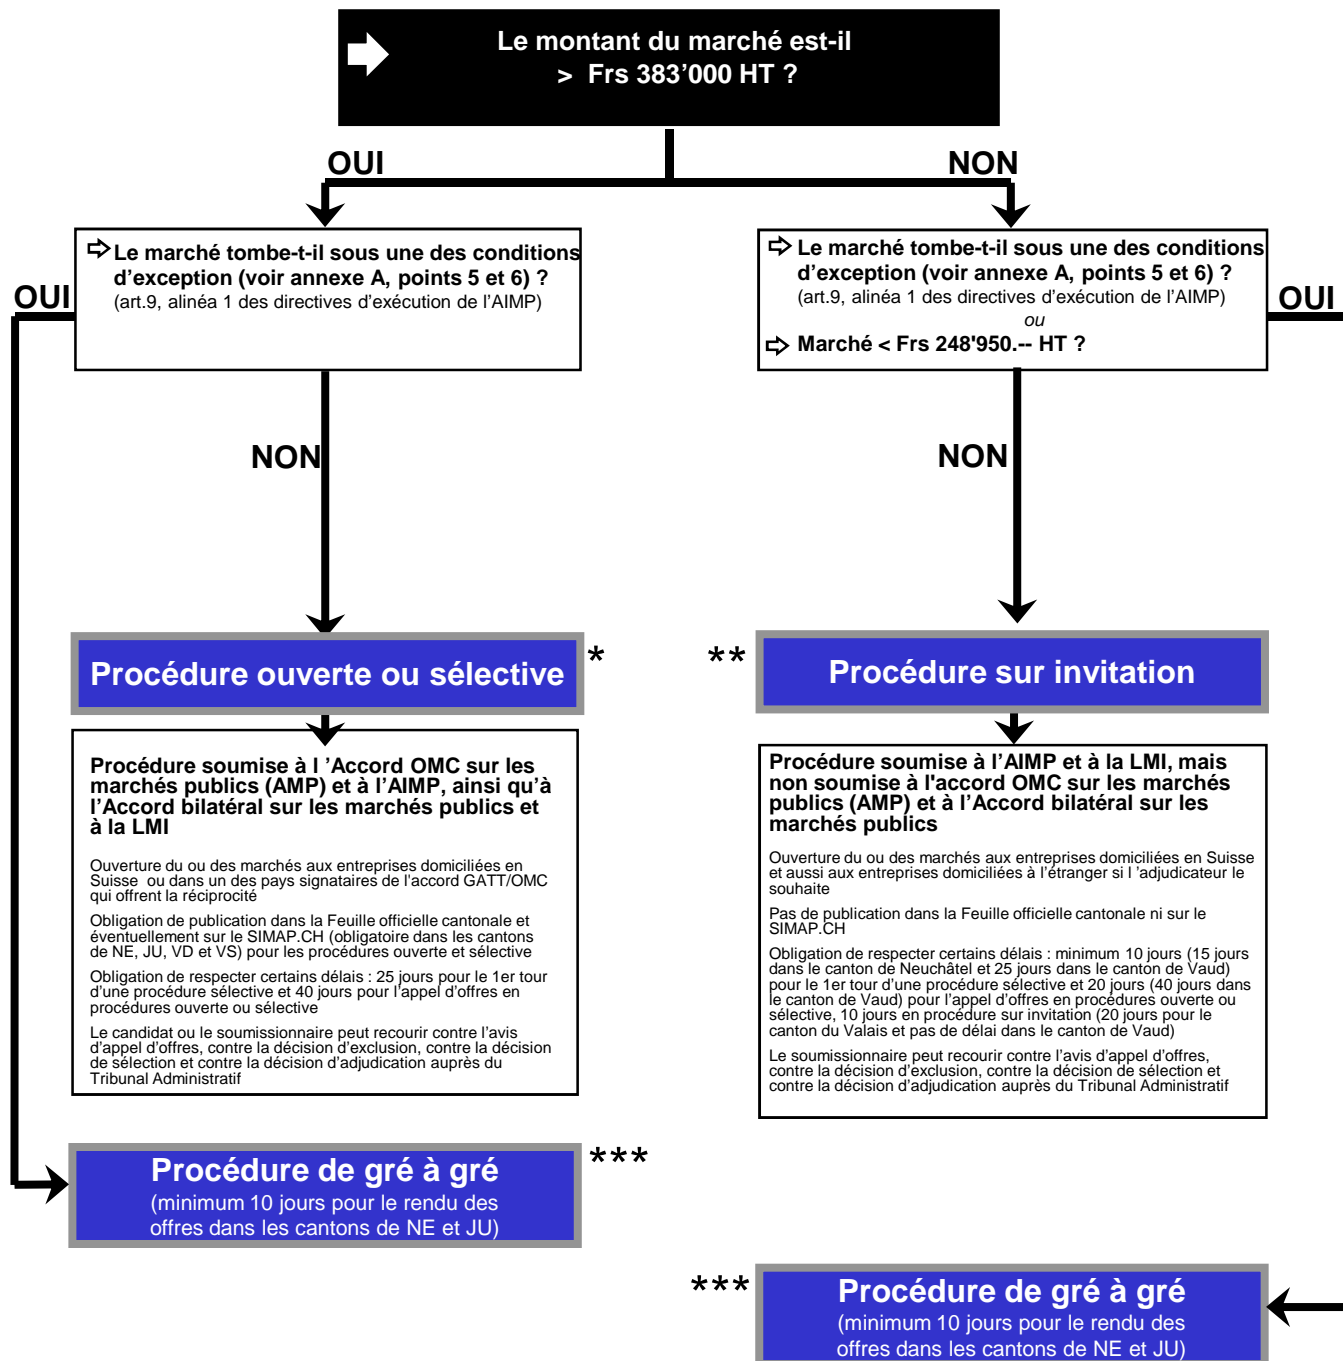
Le montant du marché est-il
> Frs 383'000 HT ?

OUI

NON

Le marché tombe-t-il sous une des conditions d'exception (voir annexe A, points 5 et 6) ?
(art.9, alinéa 1 des directives d'exécution de l'AIMP)

OUI

NON

Procédure ouverte ou sélective

*

Procédure soumise à l 'Accord OMC sur les marchés publics (AMP) et à l'AIMP, ainsi qu'à l'Accord bilatéral sur les marchés publics et à la LMI

Ouverture du ou des marchés aux entreprises domiciliées en Suisse ou dans un des pays signataires de l'accord GATT/OMC qui offrent la réciprocité

Obligation de publication dans la Feuille officielle cantonale et éventuellement sur le SIMAP.CH (obligatoire dans les cantons de NE, JU, VD et VS) pour les procédures ouverte et sélective

Obligation de respecter certains délais : 25 jours pour le 1er tour d'une procédure sélective et 40 jours pour l'appel d'offres en procédures ouverte ou sélective

Le candidat ou le soumissionnaire peut recourir contre l'avis d'appel d'offres, contre la décision d'exclusion, contre la décision de sélection et contre la décision d'adjudication auprès du Tribunal Administratif

Procédure de gré à gré
(minimum 10 jours pour le rendu des offres dans les cantons de NE et JU)

***

Le marché tombe-t-il sous une des conditions d'exception (voir annexe A, points 5 et 6) ?
(art.9, alinéa 1 des directives d'exécution de l'AIMP)
ou
Marché < Frs 248'950.-- HT ?

OUI

NON

**

Procédure sur invitation

Procédure soumise à l'AIMP et à la LMI, mais non soumise à l'accord OMC sur les marchés publics (AMP) et à l'Accord bilatéral sur les marchés publics

Ouverture du ou des marchés aux entreprises domiciliées en Suisse et aussi aux entreprises domiciliées à l'étranger si l 'adjudicateur le souhaite

Pas de publication dans la Feuille officielle cantonale ni sur le SIMAP.CH

Obligation de respecter certains délais : minimum 10 jours (15 jours dans le canton de Neuchâtel et 25 jours dans le canton de Vaud) pour le 1er tour d'une procédure sélective et 20 jours (40 jours dans le canton de Vaud) pour l'appel d'offres en procédures ouverte ou sélective, 10 jours en procédure sur invitation (20 jours pour le canton du Valais et pas de délai dans le canton de Vaud)

Le soumissionnaire peut recourir contre l'avis d'appel d'offres, contre la décision d'exclusion, contre la décision de sélection et contre la décision d'adjudication auprès du Tribunal Administratif

***

Procédure de gré à gré
(minimum 10 jours pour le rendu des offres dans les cantons de NE et JU)